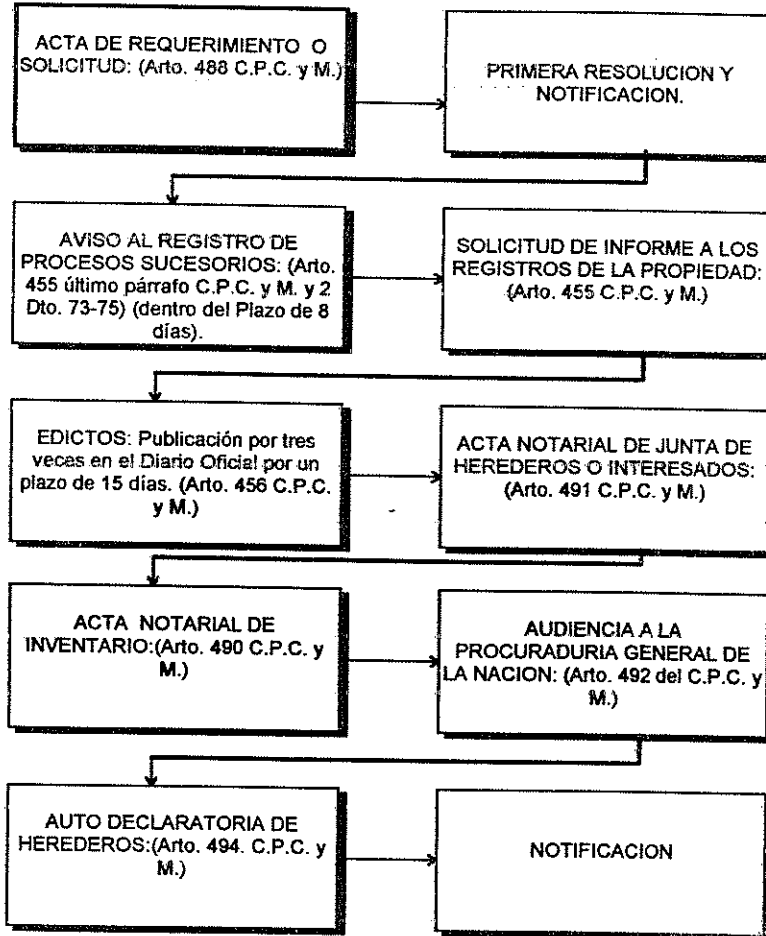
ACTA DE REQUERIMIENTO O SOLICITUD: (Arto. 488 C.P.C. y M.)

PRIMERA RESOLUCION Y NOTIFICACION.

AVISO AL REGISTRO DE PROCESOS SUCESORIOS: (Arto. 455 último párrafo C.P.C. y M. y 2 Dto. 73-75) (dentro del Plazo de 8 días).

SOLICITUD DE INFORME A LOS REGISTROS DE LA PROPIEDAD: (Arto. 455 C.P.C. y M.)

EDICTOS: Publicación por tres veces en el Diario Oficial por un plazo de 15 días. (Arto. 456 C.P.C. y M.)

ACTA NOTARIAL DE JUNTA DE HEREDEROS O INTERESADOS: (Arto. 491 C.P.C. y M.)

ACTA NOTARIAL DE INVENTARIO:(Arto. 490 C.P.C. y M.)

AUDIENCIA A LA PROCURADURIA GENERAL DE LA NACION: (Arto. 492 del C.P.C. y M.)

AUTO DECLARATORIA DE HEREDEROS:(Arto. 494. C.P.C. y M.)

NOTIFICACION